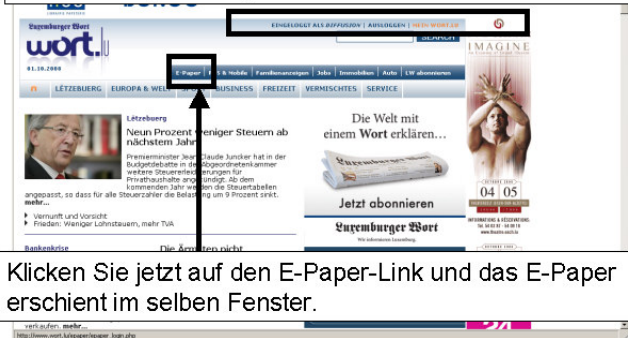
Luxemburger Wort

wort.lu

01.10.2008

EINGELOGGT ALS BIFFUSION | AUSLOGGEN | MEIN WORT.LU

SEARCH

E-Paper | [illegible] & Mobile | Familienanzeigen | Jobs | Immobilien | Auto | LW abonnieren

LËTZEBUERG | EUROPA & WE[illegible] | BUSINESS | FREIZEIT | VERMISCHTES | SERVICE

Lëtzebuerg

Neun Prozent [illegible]eniger Steuern ab nächstem Jahr

Premierminister Jean-Claude Juncker hat in der Budgetdebatte in de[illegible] Abgeordnetenkammer weitere Steuererleichterungen für Privathaushalte ang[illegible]ündigt. Ab dem kommenden Jahr wer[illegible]en die Steuertabellen angepasst, so dass für alle Steuerzahler die Belastung um 9 Prozent sinkt. mehr...

Vernunft und Vorsicht

Frieden: Weniger Lohnsteuern, mehr TVA

Bankenkrise

Die Ärmsten nicht

Die Welt mit einem Wort erklären...

Jetzt abonnieren

Luxemburger Wort

IMAGINE

04 05

Klicken Sie jetzt auf den E-Paper-Link und das E-Paper erschient im selben Fenster.

verkaufen. mehr...

http://www.wort.lu/epaper/epaper_login.php